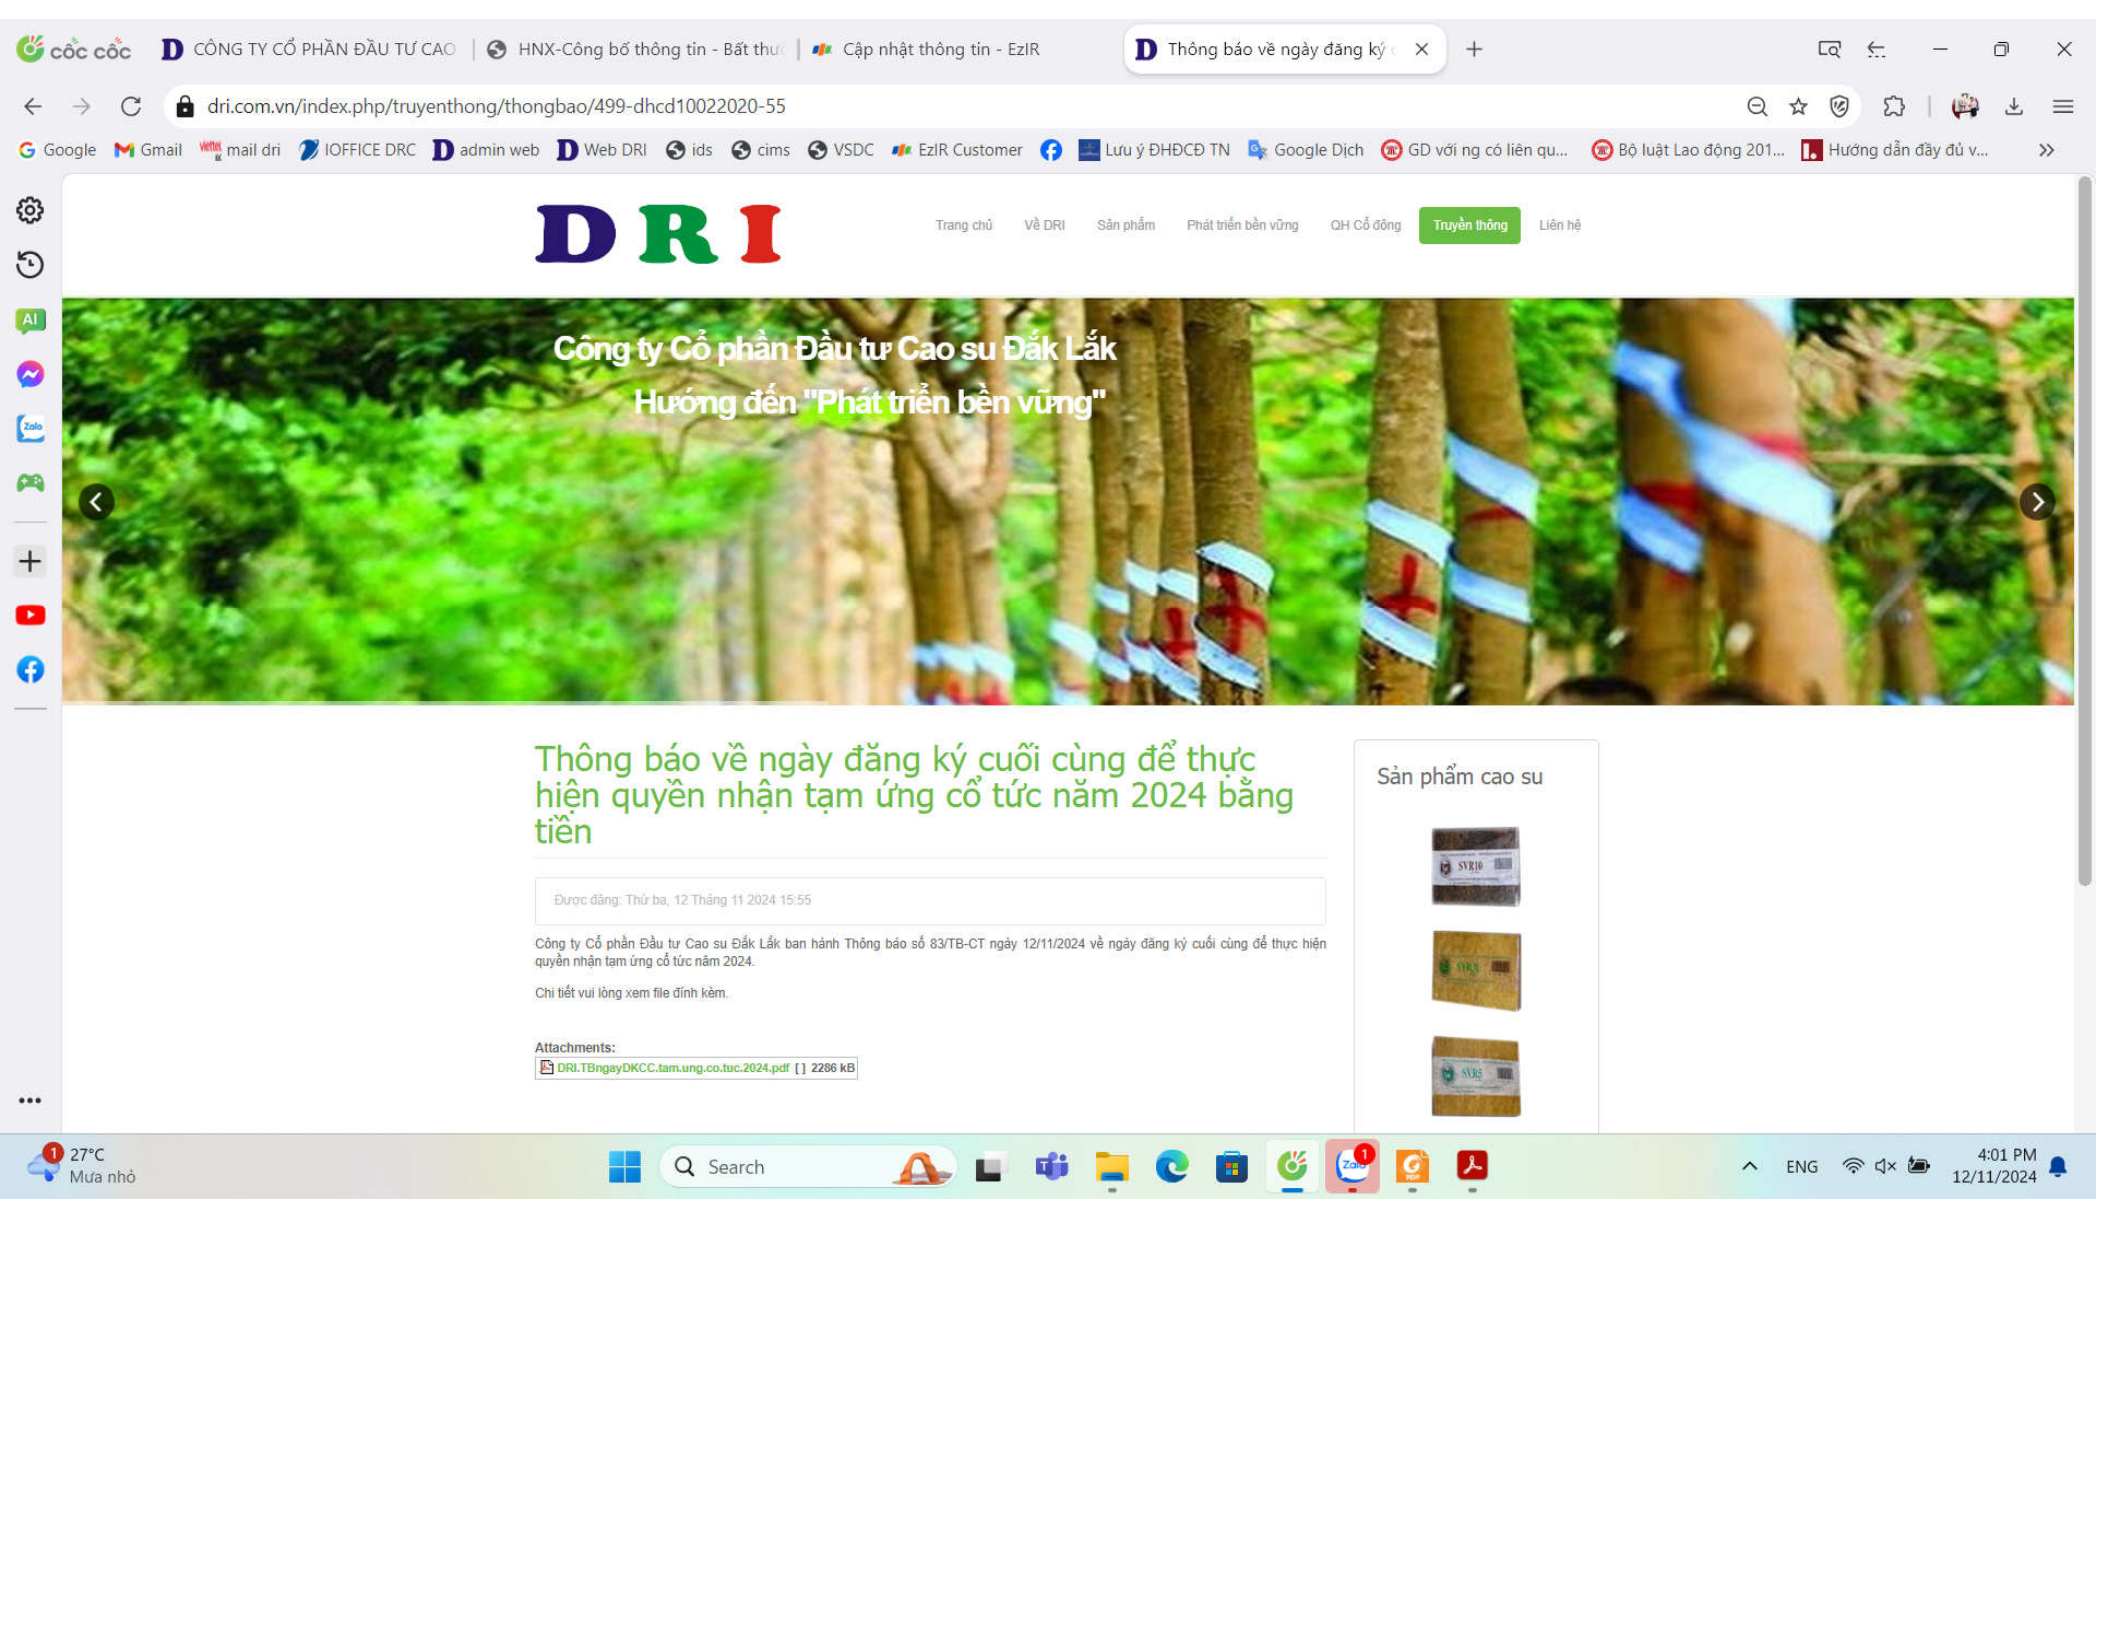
cốc cốc | CÔNG TY CỔ PHẦN ĐẦU TƯ CAO | HNX-Công bố thông tin - Bất thư | Cập nhật thông tin - EzIR | Thông báo về ngày đăng ký

dri.com.vn/index.php/truyenthong/thongbao/499-dhcd10022020-55

Google | Gmail | mail dri | IOFFICE DRC | admin web | Web DRI | ids | cims | VSDC | EzIR Customer | Lưu ý ĐHĐCĐ TN | Google Dịch | GD với ng có liên qu... | Bộ luật Lao động 201... | Hướng dẫn đầy đủ v...

AI

D R I

Trang chủ | Về DRI | Sản phẩm | Phát triển bền vững | QH Cổ đông | Truyền thông | Liên hệ

Công ty Cổ phần Đầu tư Cao su Đắk Lắk
Hướng đến "Phát triển bền vững"

Thông báo về ngày đăng ký cuối cùng để thực hiện quyền nhận tạm ứng cổ tức năm 2024 bằng tiền

Được đăng: Thứ ba, 12 Tháng 11 2024 15:55

Công ty Cổ phần Đầu tư Cao su Đắk Lắk ban hành Thông báo số 83/TB-CT ngày 12/11/2024 về ngày đăng ký cuối cùng để thực hiện quyền nhận tạm ứng cổ tức năm 2024.

Chi tiết vui lòng xem file đính kèm.

Attachments:
DRI.TBngayDKCC.tam.ung.co.tuc.2024.pdf [ ] 2286 kB

Sản phẩm cao su

SVR10

SVR3L

SVR5

27°C
Mưa nhỏ

Search

ENG

4:01 PM
12/11/2024